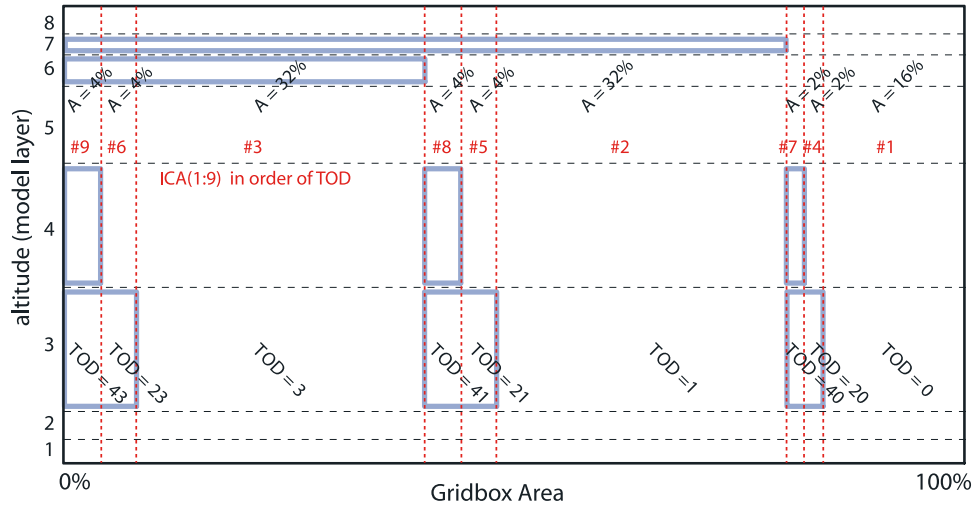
8
7
6
5
4
3
2
1

altitude (model layer)

A = 4%
A = 4%
A = 32%
A = 4%
A = 4%
A = 32%
A = 2%
A = 2%
A = 16%

#9 #6 #3 #8 #5 #2 #7 #4 #1

ICA(1:9) in order of TOD

TOD = 43
TOD = 23
TOD = 3
TOD = 41
TOD = 21
TOD =1
TOD = 40
TOD = 20
TOD = 0

0%
Gridbox Area
100%